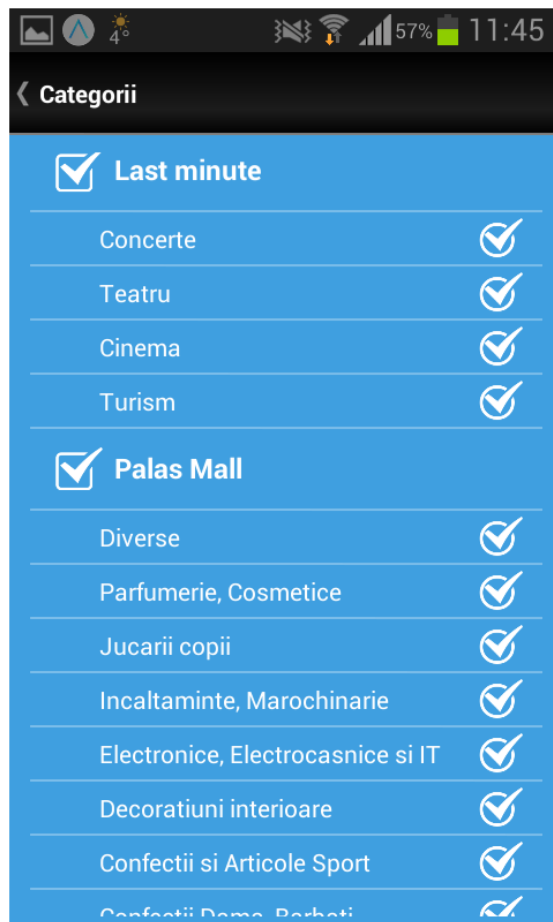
4° 57% 11:45

Categorii

Last minute

Concerte

Teatru

Cinema

Turism

Palas Mall

Diverse

Parfumerie, Cosmetice

Jucarii copii

Incaltaminte, Marochinarie

Electronice, Electrocasnice si IT

Decoratiuni interioare

Confectii si Articole Sport

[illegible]